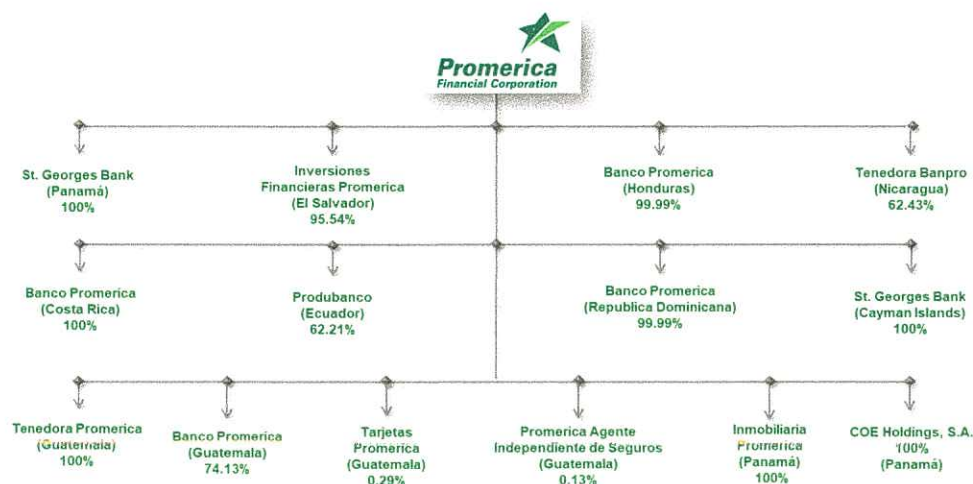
Promerica
Financial Corporation

St. Georges Bank
(Panamá)
100%

Inversiones
Financieras Promerica
(El Salvador)
95.54%

Banco Promerica
(Honduras)
99.99%

Tenedora Banpro
(Nicaragua)
62.43%

Banco Promerica
(Costa Rica)
100%

Produbanco
(Ecuador)
62.21%

Banco Promerica
(Republica Dominicana)
99.99%

St. Georges Bank
(Cayman Islands)
100%

Tenedora Promerica
(Guatemala)
100%

Banco Promerica
(Guatemala)
74.13%

Tarjetas
Promerica
(Guatemala)
0.29%

Promerica Agente
Independiente de Seguros
(Guatemala)
0.13%

Inmobiliaria
Promerica
(Panamá)
100%

COE Holdings, S.A.
100%
(Panamá)